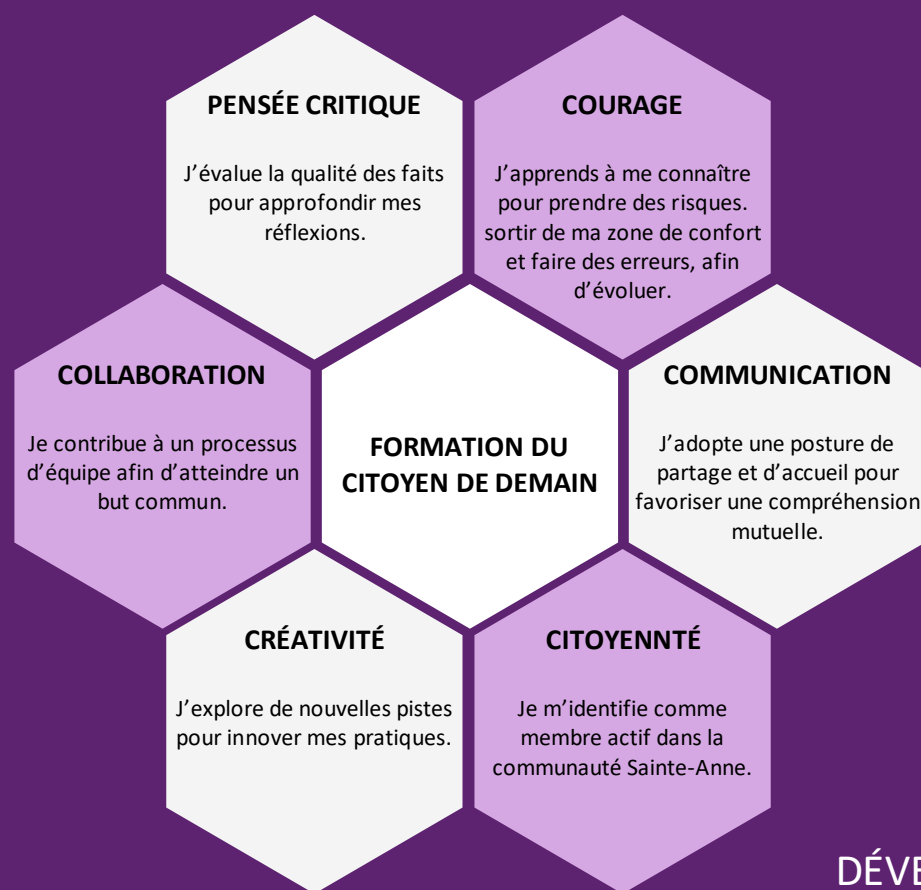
PENSÉE CRITIQUE

J'évalue la qualité des faits pour approfondir mes réflexions.

COURAGE

J'apprends à me connaître pour prendre des risques. sortir de ma zone de confort et faire des erreurs, afin d'évoluer.

COLLABORATION

Je contribue à un processus d'équipe afin d'atteindre un but commun.

FORMATION DU CITOYEN DE DEMAIN

COMMUNICATION

J'adopte une posture de partage et d'accueil pour favoriser une compréhension mutuelle.

CRÉATIVITÉ

J'explore de nouvelles pistes pour innover mes pratiques.

CITOYENNTÉ

Je m'identifie comme membre actif dans la communauté Sainte-Anne.

DÉVE